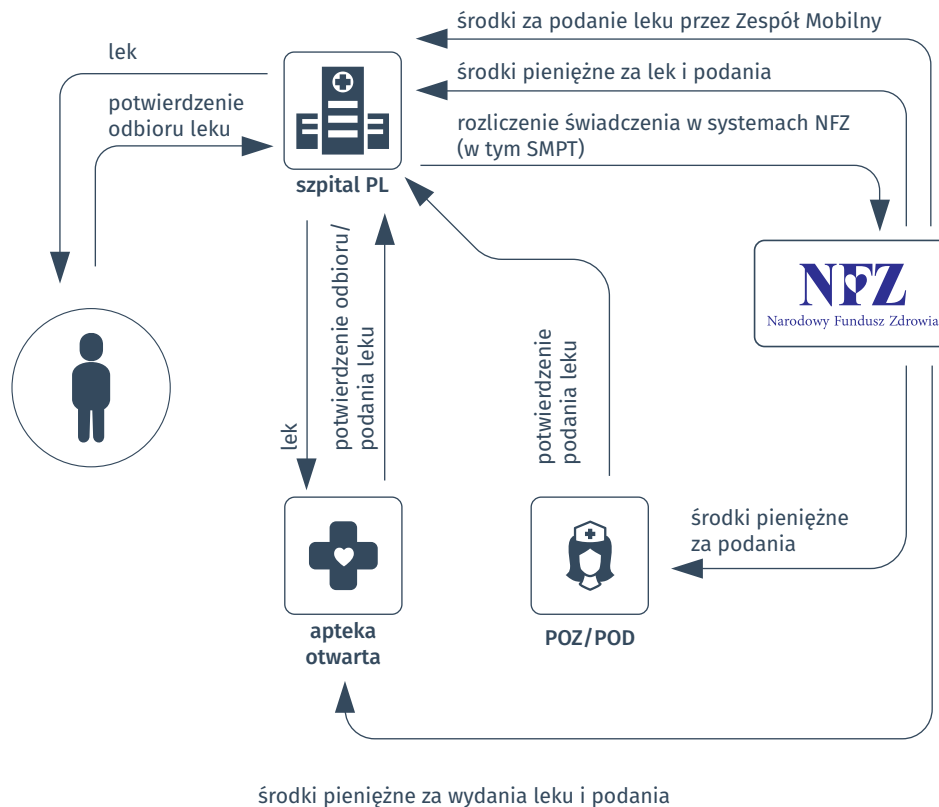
środki za podanie leku przez Zespół Mobilny

lek

środki pieniężne za lek i podania

potwierdzenie odbioru leku

rozliczenie świadczenia w systemach NFZ (w tym SMPT)

szpital PL

NFZ
Narodowy Fundusz Zdrowia

lek

potwierdzenie odbioru/ podania leku

potwierdzenie podania leku

środki pieniężne za podania

apteka otwarta

POZ/POD

środki pieniężne za wydania leku i podania